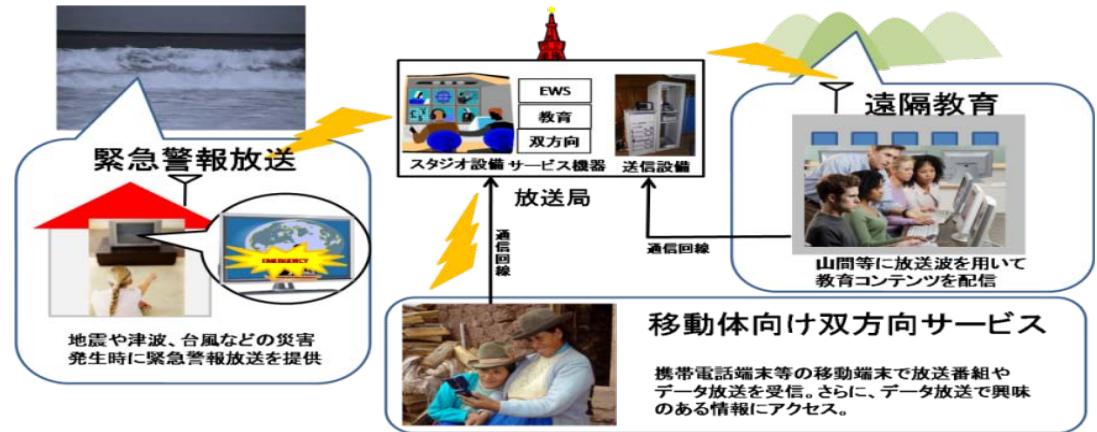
EWS
教育
双方向
スタジオ設備 サービス機器
送信設備
放送局
緊急警報放送
EMERGENCY
地震や津波、台風などの災害発生時に緊急警報放送を提供
通信回線
通信回線
遠隔教育
山間等に放送波を用いて教育コンテンツを配信
移動体向け双方向サービス
携帯電話端末等の移動端末で放送番組やデータ放送を受信。さらに、データ放送で興味のある情報にアクセス。